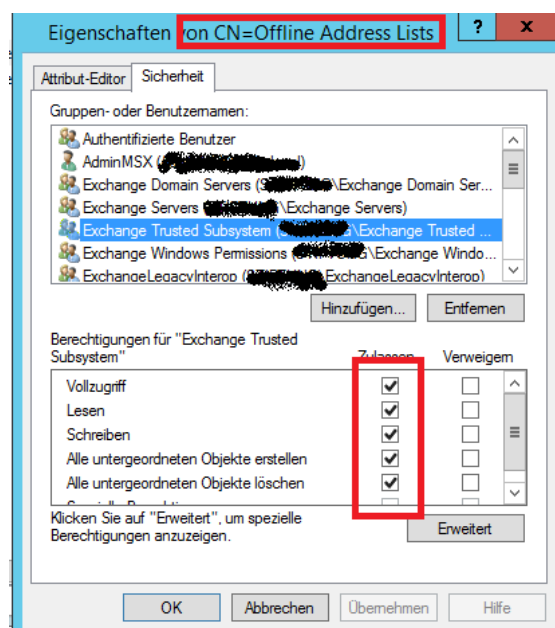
Eigenschaften von CN=Offline Address Lists

?

Attribut-Editor

Sicherheit

Gruppen- oder Benutzernamen:

Authentifizierte Benutzer

AdminMSX ([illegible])

Exchange Domain Servers ([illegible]\Exchange Domain Ser...

Exchange Servers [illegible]\Exchange Servers)

Exchange Trusted Subsystem ([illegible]\Exchange Trusted ...

Exchange Windows Permissions ([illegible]\Exchange Windo...

ExchangeLegacyInterop ([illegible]\ExchangeLegacyInterop)

Hinzufügen...

Entfernen

Berechtigungen für "Exchange Trusted Subsystem"

Zulassen

Verweigern

| | Zulassen | Verweigern |
|---|---|---|
| Vollzugriff | ✓ | |
| Lesen | ✓ | |
| Schreiben | ✓ | |
| Alle untergeordneten Objekte erstellen | ✓ | |
| Alle untergeordneten Objekte löschen | ✓ | |
| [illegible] | | |

Klicken Sie auf "Erweitert", um spezielle Berechtigungen anzuzeigen.

Erweitert

OK

Abbrechen

Übernehmen

Hilfe